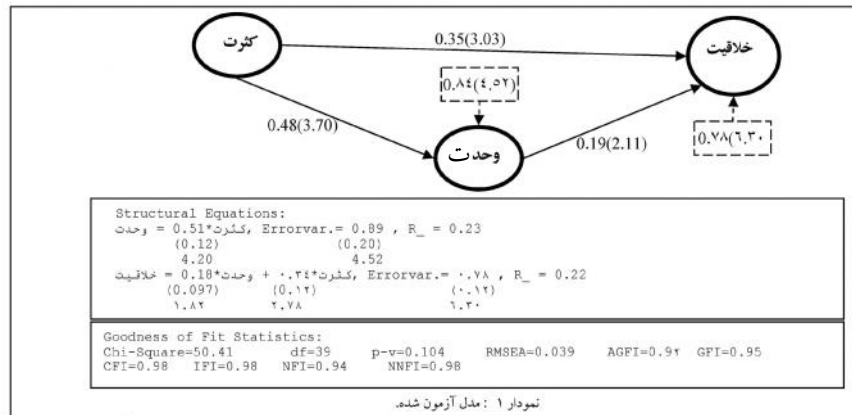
کثرت

0.35(3.03)

خلاقیت

۰.۸٤(٤.٥۲)

0.48(3.70)

وحدت

0.19(2.11)

۰.۷۸(٦.۳۰

Structural Equations:
وحدت = 0.51*کثرت, Errorvar.= 0.89 , R_ = 0.23
(0.12) (0.20)
4.20 4.52
خلاقیت = 0.18*وحدت + ۰.۳٤*کثرت, Errorvar.= ۰.۷۸ , R_ = 0.22
(0.097) (۰.۱۲) (۰.۱۲)
۱.۸۲ ۲.۷۸ ٦.۳۰

Goodness of Fit Statistics:
Chi-Square=50.41 df=39 p-v=0.104 RMSEA=0.039 AGFI=0.9۲ GFI=0.95
CFI=0.98 IFI=0.98 NFI=0.94 NNFI=0.98

نمودار ۱ : مدل آزمون شده.